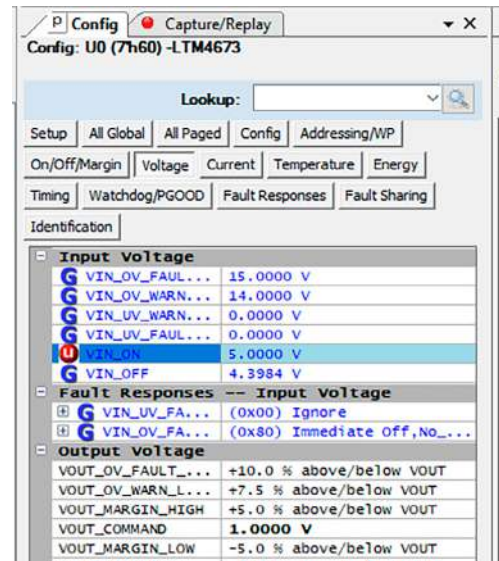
P Config | Capture/Replay ▾ ×
Config: U0 (7h60) -LTM4673

Lookup:

Setup | All Global | All Paged | Config | Addressing/WP
On/Off/Margin | Voltage | Current | Temperature | Energy
Timing | Watchdog/PGOOD | Fault Responses | Fault Sharing
Identification

Input Voltage
| | |
|---|---|
| G VIN_OV_FAUL... | 15.0000 V |
| G VIN_OV_WARN... | 14.0000 V |
| G VIN_UV_WARN... | 0.0000 V |
| G VIN_UV_FAUL... | 0.0000 V |
| U VIN_ON | 5.0000 V |
| G VIN_OFF | 4.3984 V |

Fault Responses -- Input Voltage
| | |
|---|---|
| G VIN_UV_FA... | (0x00) Ignore |
| G VIN_OV_FA... | (0x80) Immediate Off,No_... |

Output Voltage
| | |
|---|---|
| VOUT_OV_FAULT_... | +10.0 % above/below VOUT |
| VOUT_OV_WARN_L... | +7.5 % above/below VOUT |
| VOUT_MARGIN_HIGH | +5.0 % above/below VOUT |
| VOUT_COMMAND | 1.0000 V |
| VOUT_MARGIN_LOW | -5.0 % above/below VOUT |